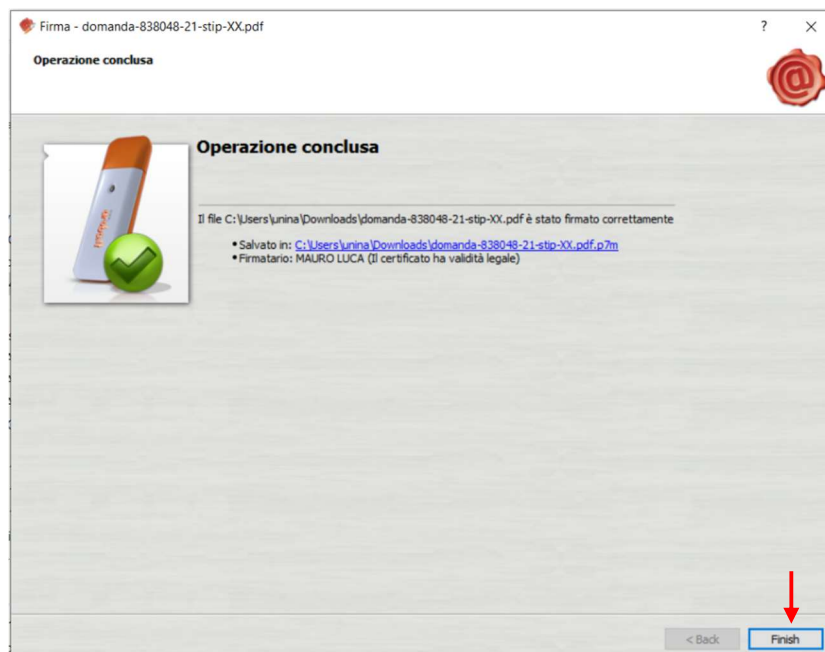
Firma - domanda-838048-21-stip-XX.pdf

?

Operazione conclusa

Operazione conclusa

Il file C:\Users\unina\Downloads\domanda-838048-21-stip-XX.pdf è stato firmato correttamente

• Salvato in: C:\Users\unina\Downloads\domanda-838048-21-stip-XX.pdf.p7m
• Firmatario: MAURO LUCA (Il certificato ha validità legale)

< Back

Finish